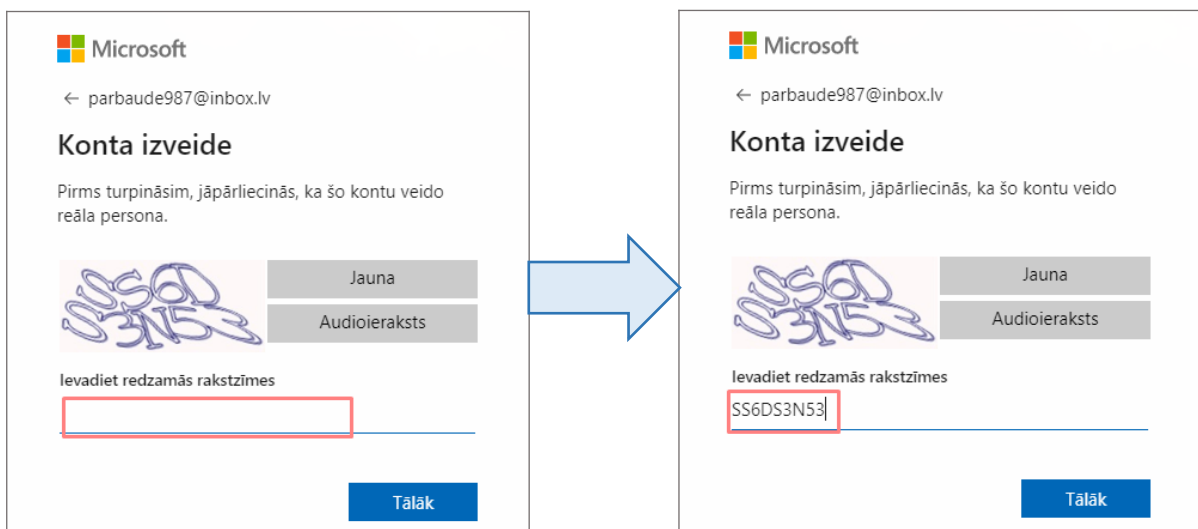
Microsoft

← parbaude987@inbox.lv

Konta izveide

Pirms turpināsim, jāpārliecinās, ka šo kontu veido reāla persona.

SS6D S3N53

Jauna

Audioieraksts

Ievadiet redzamās rakstzīmes

Tālāk

Microsoft

← parbaude987@inbox.lv

Konta izveide

Pirms turpināsim, jāpārliecinās, ka šo kontu veido reāla persona.

SS6D S3N53

Jauna

Audioieraksts

Ievadiet redzamās rakstzīmes

SS6DS3N53

Tālāk